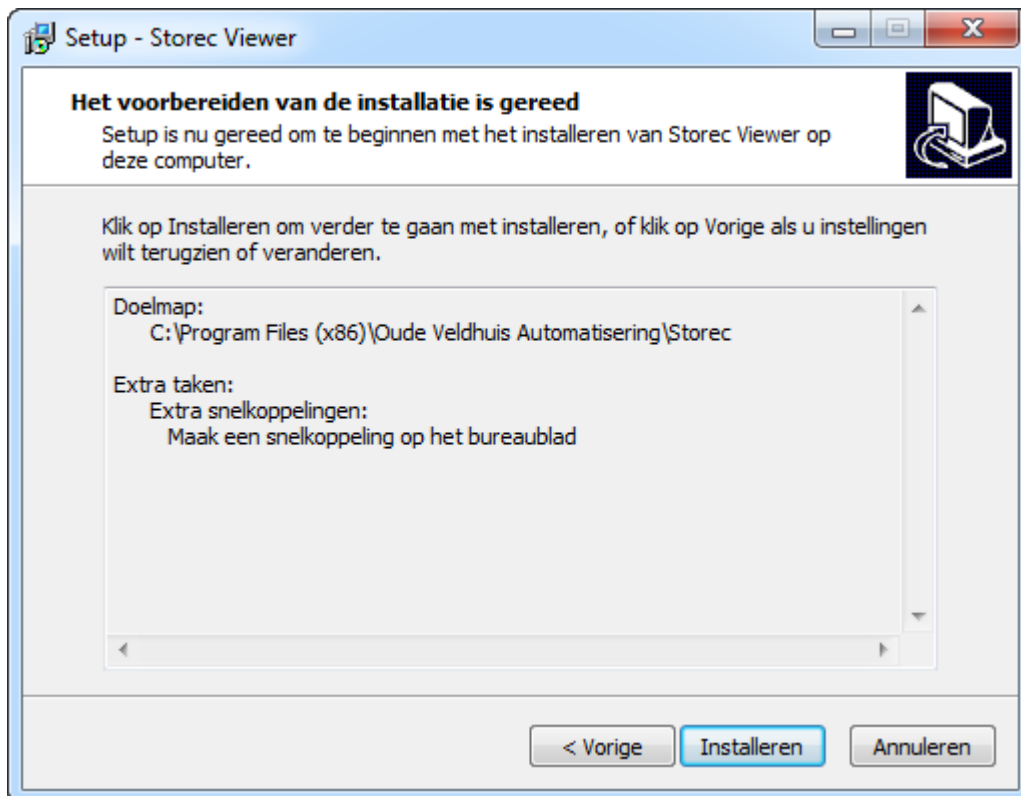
Setup - Storec Viewer

Het voorbereiden van de installatie is gereed

Setup is nu gereed om te beginnen met het installeren van Storec Viewer op deze computer.

Klik op Installeren om verder te gaan met installeren, of klik op Vorige als u instellingen wilt terugzien of veranderen.

Doelmap:
C:\Program Files (x86)\Oude Veldhuis Automatisering\Storec

Extra taken:
Extra snelkoppelingen:
Maak een snelkoppeling op het bureaublad

< Vorige

Installeren

Annuleren